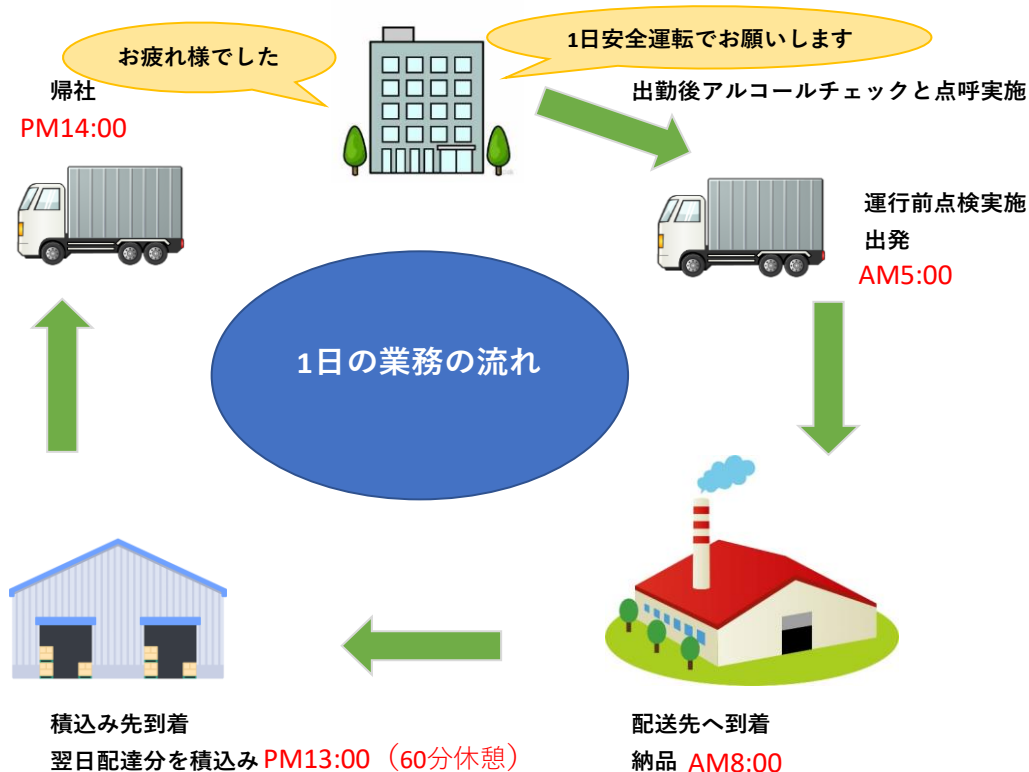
お疲れ様でした

1日安全運転でお願いします

帰社
PM14:00

出勤後アルコールチェックと点呼実施

運行前点検実施
出発
AM5:00

1日の業務の流れ

積込み先到着
翌日配達分を積込み PM13:00（60分休憩）

配送先へ到着
納品 AM8:00